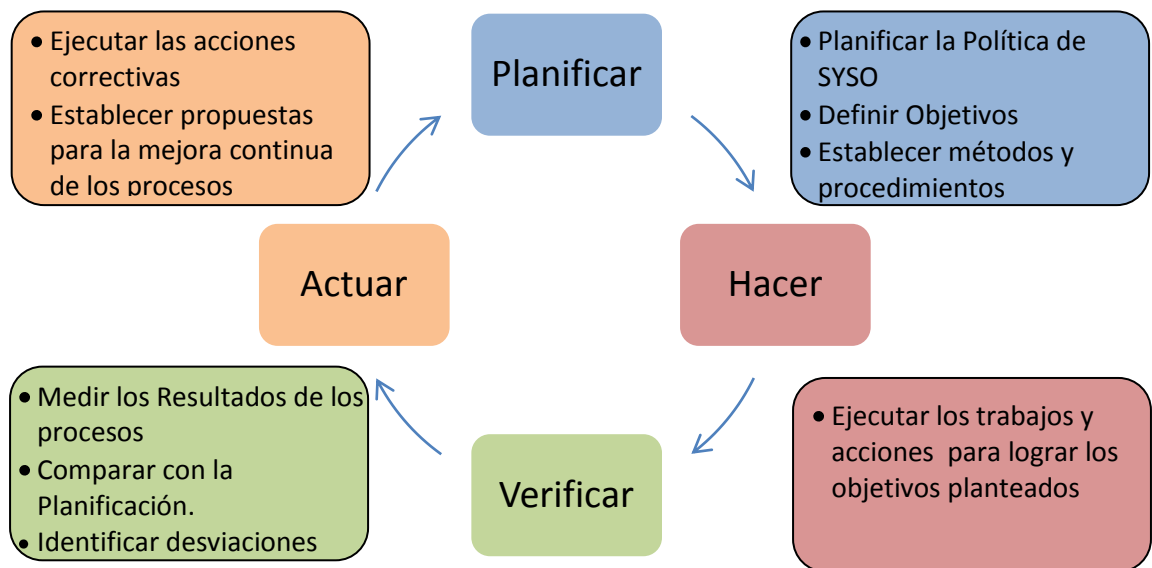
- Ejecutar las acciones correctivas
- Establecer propuestas para la mejora continua de los procesos

Planificar

- Planificar la Política de SYSO
- Definir Objetivos
- Establecer métodos y procedimientos

Actuar

Hacer

- Medir los Resultados de los procesos
- Comparar con la Planificación.
- Identificar desviaciones

Verificar

- Ejecutar los trabajos y acciones para lograr los objetivos planteados